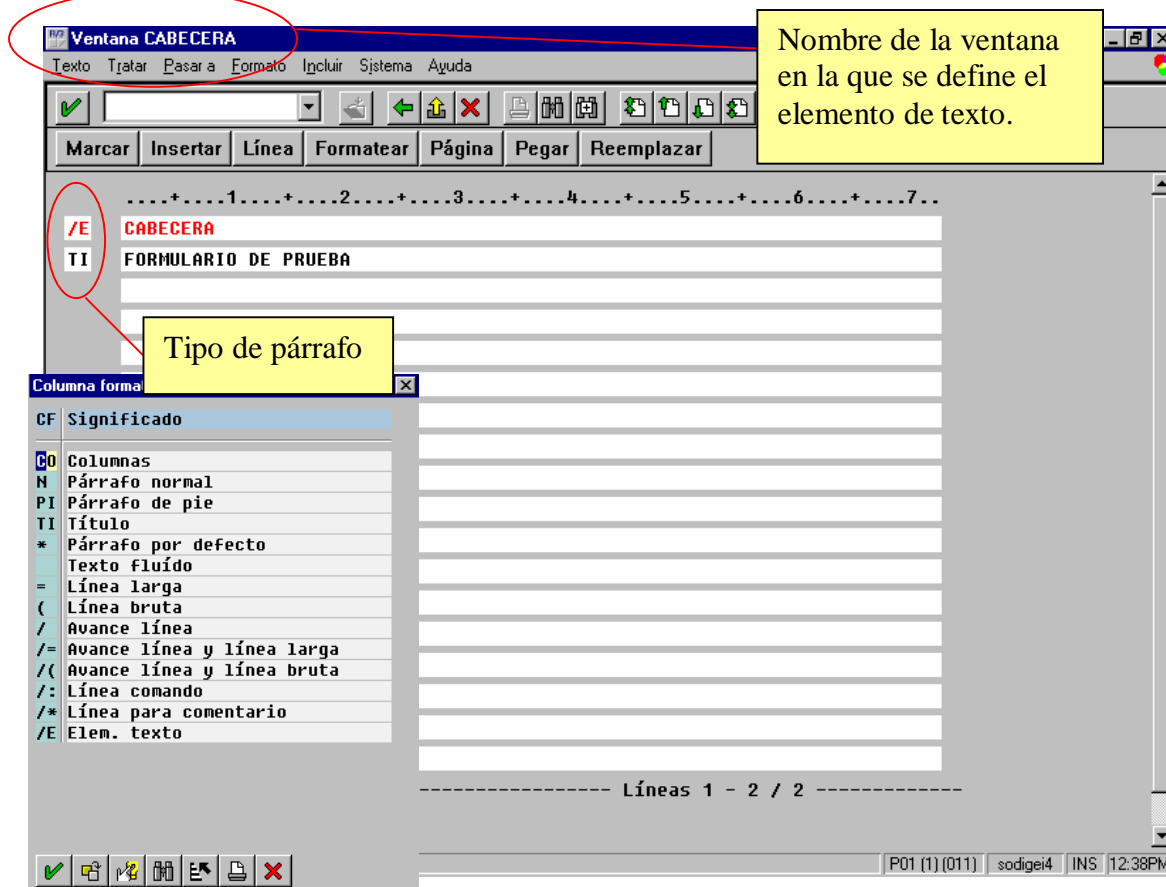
Ventana CABECERA

Texto Tratar Pasar a Formato Incluir Sistema Ayuda

Nombre de la ventana en la que se define el elemento de texto.

Marcar Insertar Línea Formatear Página Pegar Reemplazar

....+....1....+....2....+....3....+....4....+....5....+....6....+....7..

| /E | CABECERA |
|---|---|
| TI | FORMULARIO DE PRUEBA |

Tipo de párrafo

Columna format

| CF | Significado |
|---|---|
| CO | Columnas |
| N | Párrafo normal |
| PI | Párrafo de pie |
| TI | Título |
| * | Párrafo por defecto |
| | Texto fluído |
| = | Línea larga |
| ( | Línea bruta |
| / | Avance línea |
| /= | Avance línea y línea larga |
| /( | Avance línea y línea bruta |
| /: | Línea comando |
| /* | Línea para comentario |
| /E | Elem. texto |

---------------- Líneas 1 - 2 / 2 ------------

P01 (1) (011) sodigei4 INS 12:38PM